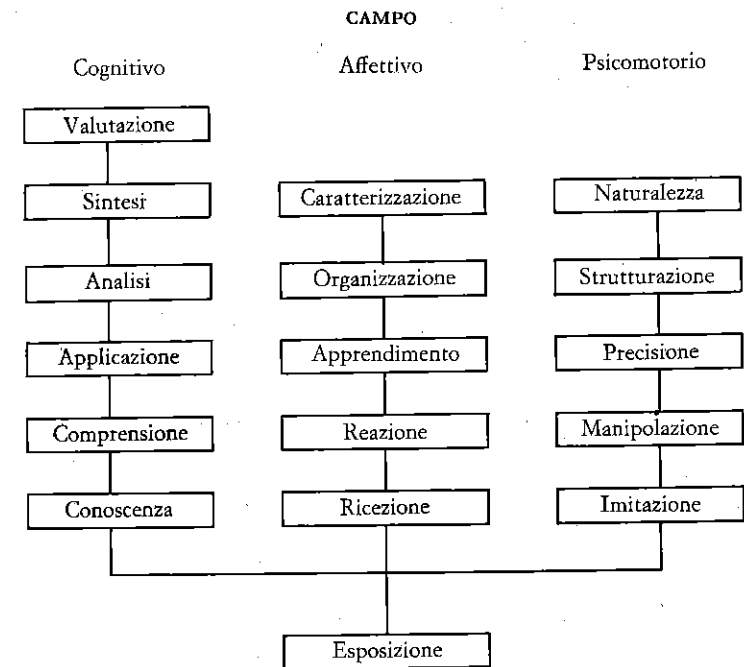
CAMPO

Cognitivo

Valutazione

Sintesi

Analisi

Applicazione

Comprensione

Conoscenza

Affettivo

Caratterizzazione

Organizzazione

Apprendimento

Reazione

Ricezione

Psicomotorio

Naturalezza

Strutturazione

Precisione

Manipolazione

Imitazione

Esposizione